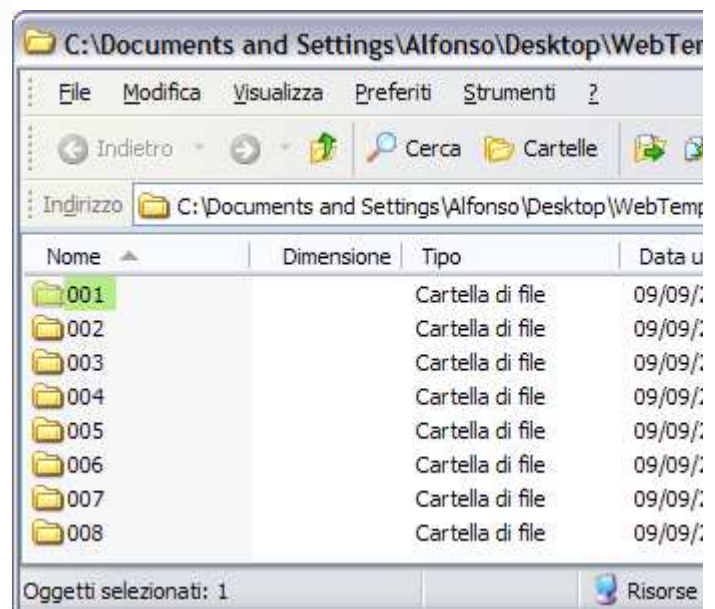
C:\Documents and Settings\Alfonso\Desktop\WebTem

File Modifica Visualizza Preferiti Strumenti ?

Indietro Cerca Cartelle

Indirizzo C:\Documents and Settings\Alfonso\Desktop\WebTemp

| Nome | Dimensione | Tipo | Data u |
|---|---|---|---|
| 001 | | Cartella di file | 09/09/2 |
| 002 | | Cartella di file | 09/09/2 |
| 003 | | Cartella di file | 09/09/2 |
| 004 | | Cartella di file | 09/09/2 |
| 005 | | Cartella di file | 09/09/2 |
| 006 | | Cartella di file | 09/09/2 |
| 007 | | Cartella di file | 09/09/2 |
| 008 | | Cartella di file | 09/09/2 |

Oggetti selezionati: 1 Risorse